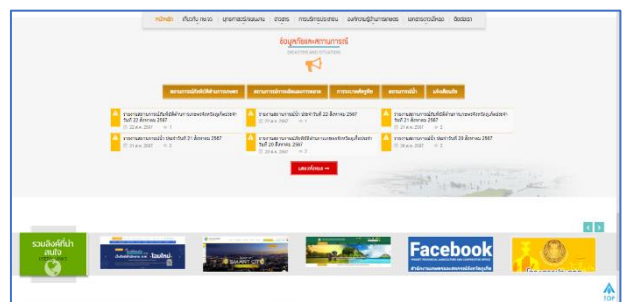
หน้าหลัก เกี่ยวกับ สพจ. บุคลากรสำนักงาน ข่าวสาร การบริการประชาชน องค์ความรู้ในการเกษตร เอกสารดาวน์โหลด ติดต่อเรา

ข้อมูลภัยและสถานการณ์

DISASTER AND SITUATION

สถานการณ์ภัยพิบัติด้านการเกษตร สถานการณ์การผลิตและการตลาด การระบาดศัตรูพืช สถานการณ์น้ำ แจ้งเตือนภัย

รายงานสถานการณ์ภัยพิบัติด้านการเกษตรจังหวัดปทุมธานี วันที่ 22 สิงหาคม 2567

22 ส.ค. 2567 0

รายงานสถานการณ์น้ำ ประจำวันที่ 22 สิงหาคม 2567

22 ส.ค. 2567 1

รายงานสถานการณ์ภัยพิบัติด้านการเกษตรจังหวัดปทุมธานี วันที่ 21 สิงหาคม 2567

21 ส.ค. 2567 0

รายงานสถานการณ์น้ำ ประจำวันที่ 21 สิงหาคม 2567

21 ส.ค. 2567 0

รายงานสถานการณ์ภัยพิบัติด้านการเกษตรจังหวัดปทุมธานี วันที่ 20 สิงหาคม 2567

20 ส.ค. 2567 0

รายงานสถานการณ์น้ำ ประจำวันที่ 20 สิงหาคม 2567

20 ส.ค. 2567 0

แสดงทั้งหมด

รวมลิงค์ที่น่าสนใจ

โฉมใหม่

SMART CITY

Facebook

TOP